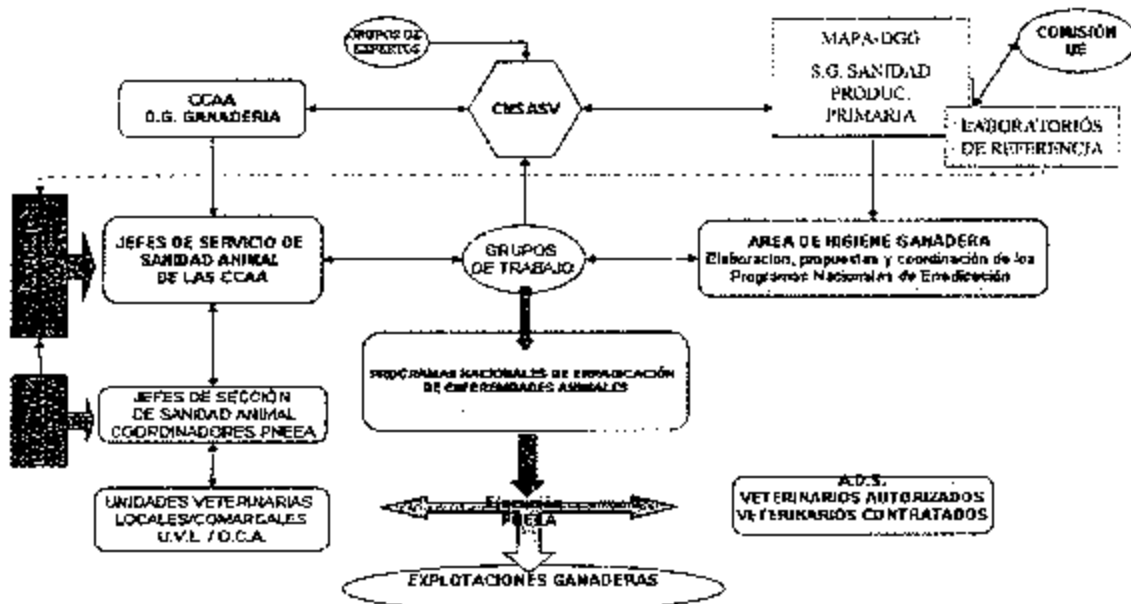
GRUPOS DE EXPERTOS

MAPA-DGG
S.G. SANIDAD PRODUC. PRIMARIA

COMISIÓN UE

CCAA
D.G. GANADERIA

CNSASV

LABORATORIOS DE REFERENCIA

JEFES DE SERVICIO DE SANIDAD ANIMAL DE LAS CCAA

GRUPOS DE TRABAJO

AREA DE HIGIENE GANADERA
Elaboracion, propuestas y coordinación de los Programas Nacionales de Erradicación

PROGRAMAS NACIONALES DE ERRADICACIÓN DE ENFERMEDADES ANIMALES

JEFES DE SECCIÓN DE SANIDAD ANIMAL COORDINADORES PNEEA

UNIDADES VETERINARIAS LOCALES/COMARCALES U.V.L. / O.C.A.

Ejecución PNEEA

A.D.S.
VETERINARIOS AUTORIZADOS
VETERINARIOS CONTRATADOS

EXPLOTACIONES GANADERAS